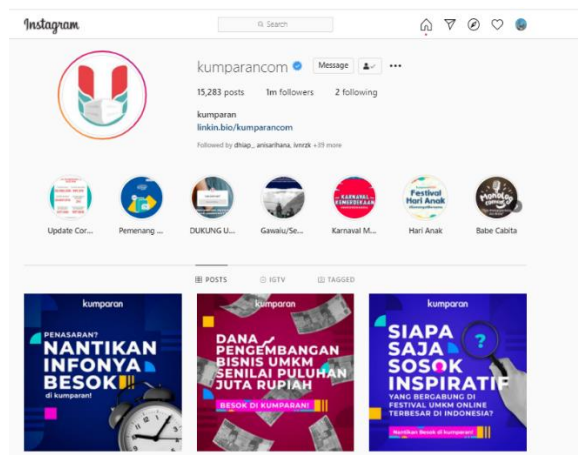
Instagram

Search

kumparancom

Message

15,283 posts 1m followers 2 following

kumparan
linkin.bio/kumparancom

Followed by dhiap_, anisarhana, ivnrzk +39 more

Update Cor...
Pemenang ...
DUKUNG U...
Gawaiu/Se...
Karnaval M...
Festival Hari Anak
Hari Anak
Babe Cabita

POSTS IGTV TAGGED

kumparan
PENASARAN?
NANTIKAN INFONYA BESOK
di kumparan!

kumparan
DANA PENGEMBANGAN BISNIS UMKM SENILAI PULUHAN JUTA RUPIAH
BESOK DI KUMPARAN!

kumparan
SIAPA SAJA SOSOK INSPIRATIF
YANG BERGABUNG DI FESTIVAL UMKM ONLINE TERBESAR DI INDONESIA?
Nantikan Besok di kumparan!